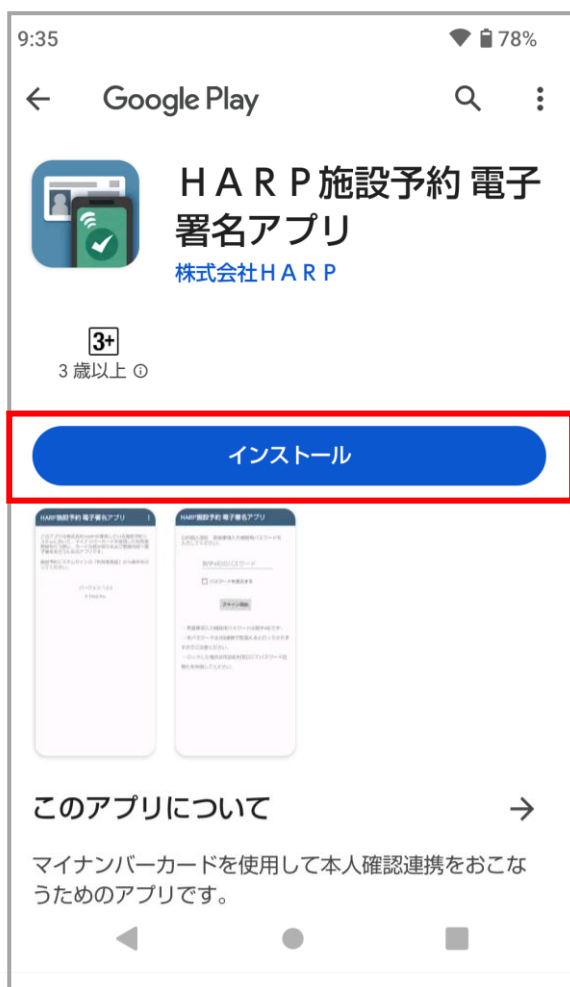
9:35
78%

Google Play

ＨＡＲＰ施設予約 電子署名アプリ
株式会社ＨＡＲＰ

3+
3 歳以上

インストール

HARP施設予約 電子署名アプリ
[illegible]

HARP施設予約 電子署名アプリ
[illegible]
パスワードを表示する
スキャン開始
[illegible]

このアプリについて

マイナンバーカードを使用して本人確認連携をおこなうためのアプリです。